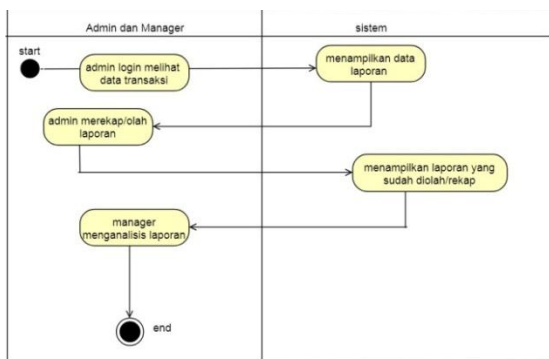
Admin dan Manager

sistem

start

admin login melihat data transaksi

menampilkan data laporan

admin merekap/olah laporan

menampilkan laporan yang sudah diolah/rekap

manager menganalisis laporan

end